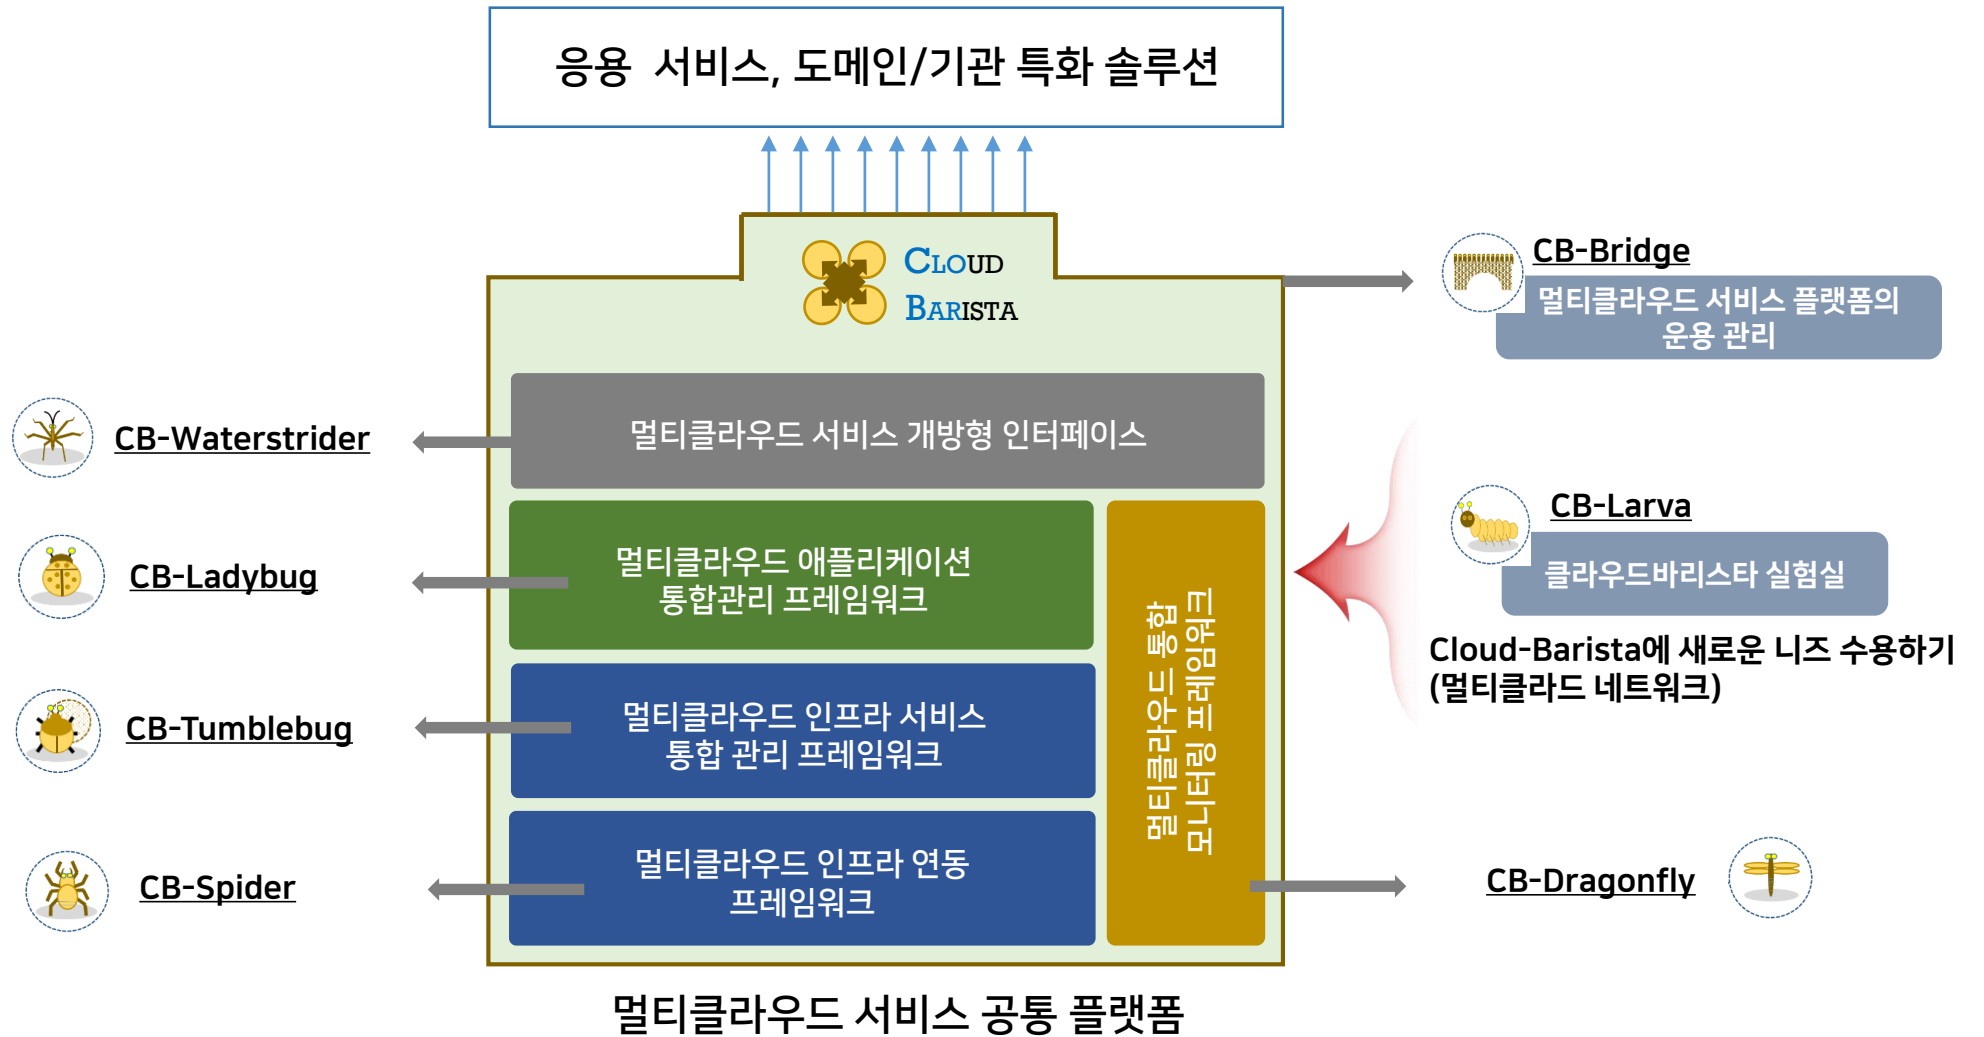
응용 서비스, 도메인/기관 특화 솔루션

CLOUD BARISTA

CB-Bridge
멀티클라우드 서비스 플랫폼의 운용 관리

CB-Waterstrider

멀티클라우드 서비스 개방형 인터페이스

CB-Ladybug

멀티클라우드 애플리케이션 통합관리 프레임워크

CB-Larva
클라우드바리스타 실험실

Cloud-Barista에 새로운 니즈 수용하기 (멀티클라드 네트워크)

CB-Tumblebug

멀티클라우드 인프라 서비스 통합 관리 프레임워크

멀티클라우드 통합 모니터링 프레임워크

CB-Spider

멀티클라우드 인프라 연동 프레임워크

CB-Dragonfly

멀티클라우드 서비스 공통 플랫폼